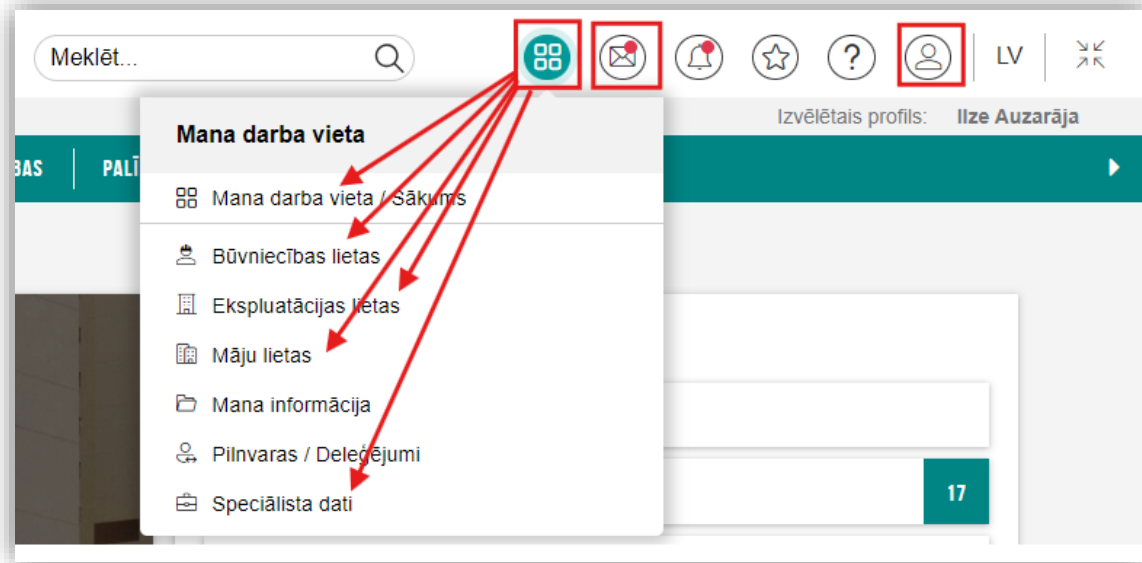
Meklēt...

LV

Izvēlētais profils: Ilze Auzarāja

BAS | PALĪ

Mana darba vieta

Mana darba vieta / Sākums

Būvniecības lietas

Ekspluatācijas lietas

Māju lietas

Mana informācija

Pilnvaras / Deleģējumi

Speciālista dati

17